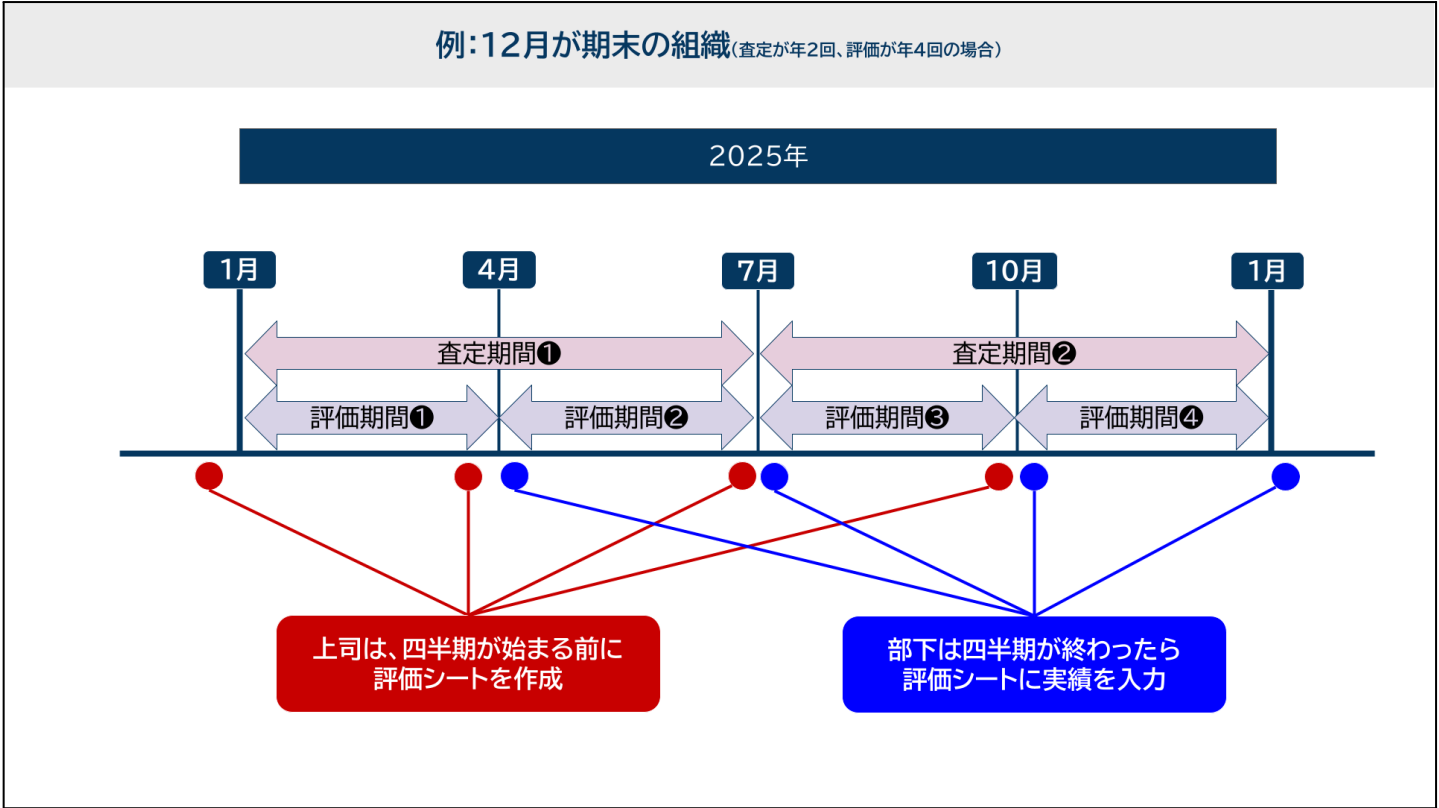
例：12月が期末の組織（査定が年2回、評価が年4回の場合）

2025年

1月

4月

7月

10月

1月

査定期間❶

査定期間❷

評価期間❶

評価期間❷

評価期間❸

評価期間❹

上司は、四半期が始まる前に評価シートを作成

部下は四半期が終わったら評価シートに実績を入力